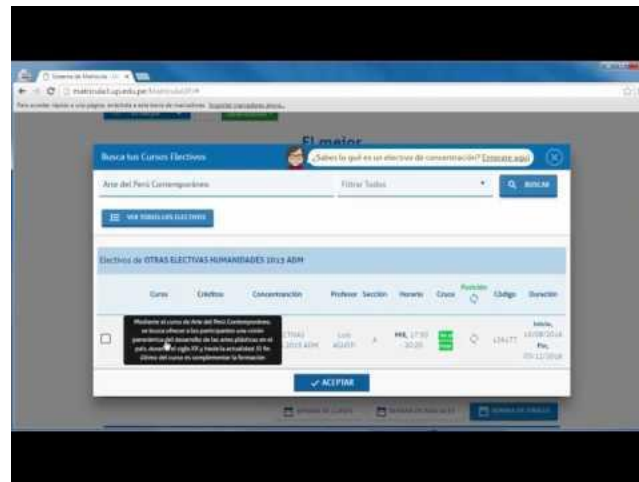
Sistema de Matrícula

matricula1.up.edu.pe/Matricula2014

El mejor

Busca tus Cursos Electivos

¿Sabes lo qué es un electivo de concentración? Entérate aquí

Arte del Perú Contemporáneo

Filtrar Todos

BUSCAR

VER TODOS LOS ELECTIVOS

Electivos de OTRAS ELECTIVAS HUMANIDADES 2013 ADM

Curso | Créditos | Concentración | Profesor | Sección | Horario | Cruce | Posición | Código | Duración

Mediante el curso de Arte del Perú Contemporáneo, se busca ofrecer a los participantes una visión panorámica del desarrollo de las artes plásticas en el país, desde el siglo XX y hasta la actualidad. El fin último del curso es complementar la formación

OTRAS 2013 ADM

Luis ADAMS

A

MIE, 17:30 - 20:20

139177

Inicio: 18/08/2014 Fin: 05/12/2014

ACEPTAR